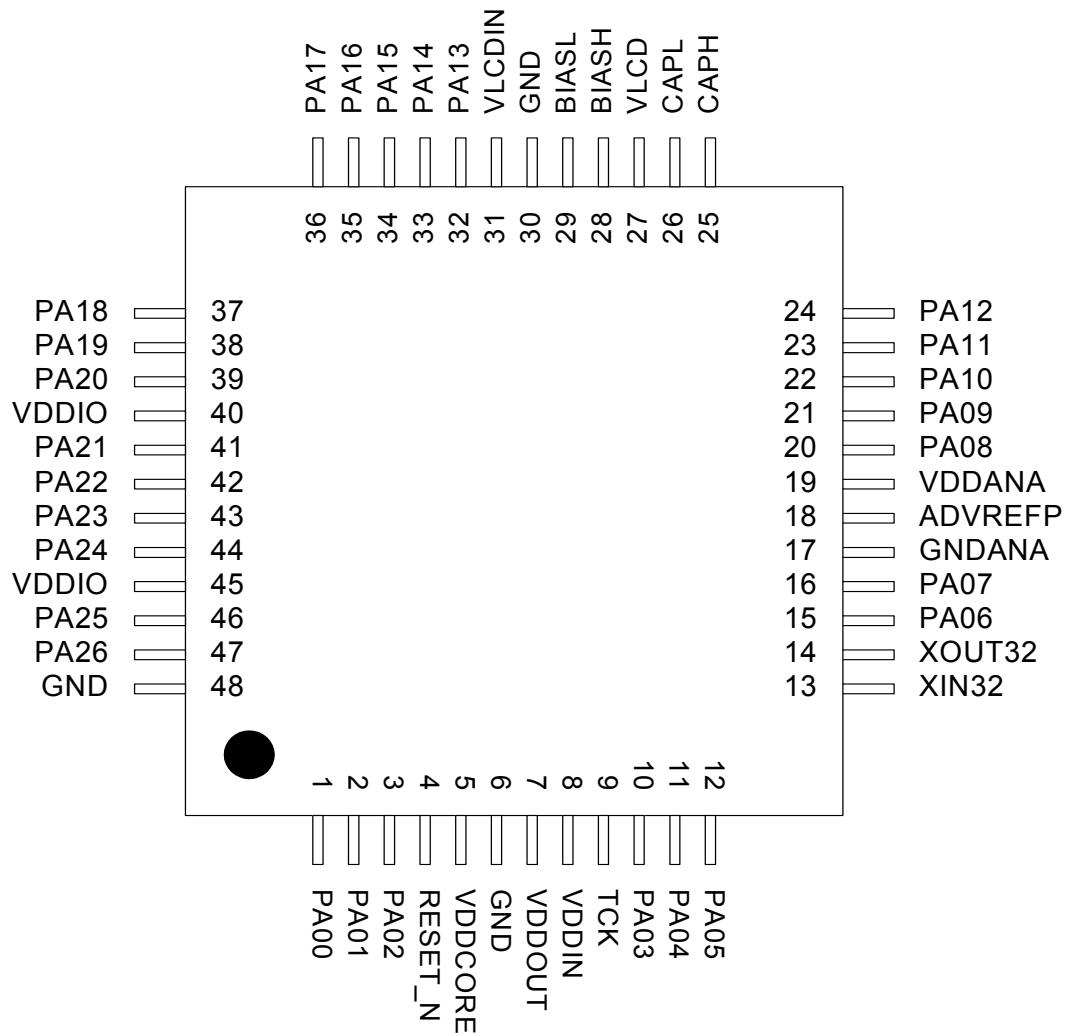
PA17 PA16 PA15 PA14 PA13 VLCDIN GND BIASL BIASH VLCD CAPL CAPH

36 35 34 33 32 31 30 29 28 27 26 25

PA18 37
PA19 38
PA20 39
VDDIO 40
PA21 41
PA22 42
PA23 43
PA24 44
VDDIO 45
PA25 46
PA26 47
GND 48

24 PA12
23 PA11
22 PA10
21 PA09
20 PA08
19 VDDANA
18 ADVREFP
17 GNDANA
16 PA07
15 PA06
14 XOUT32
13 XIN32

1 2 3 4 5 6 7 8 9 10 11 12

PA00 PA01 PA02 RESET_N VDDCORE GND VDDOUT VDDIN TCK PA03 PA04 PA05